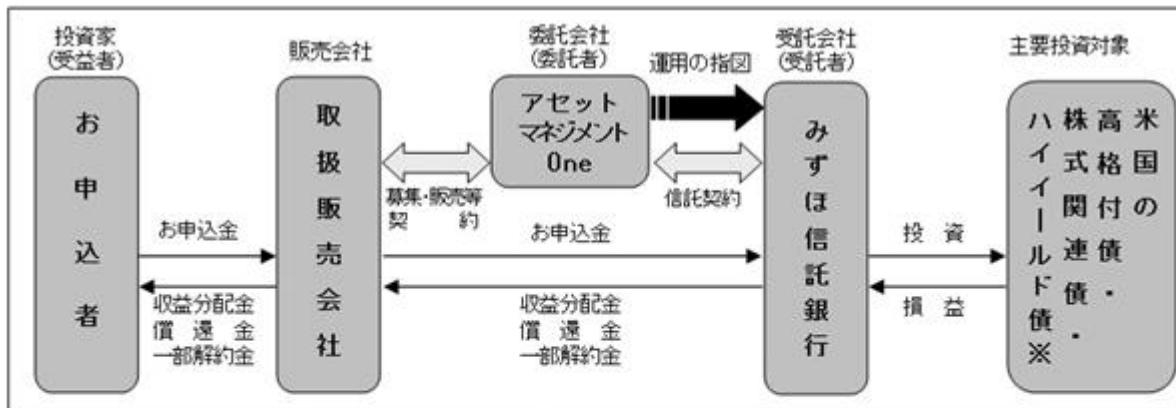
投資家
(受益者)

お申込者

販売会社

取扱販売会社

委託会社
(委託者)

アセットマネジメントOne

運用の指図

受託会社
(受託者)

みずほ信託銀行

主要投資対象

米国高格付債・株式関連債・ハイイールド債※

募集・販売等契約

信託契約

お申込金

収益分配金
償還金
一部解約金

お申込金

収益分配金
償還金
一部解約金

投資

損益